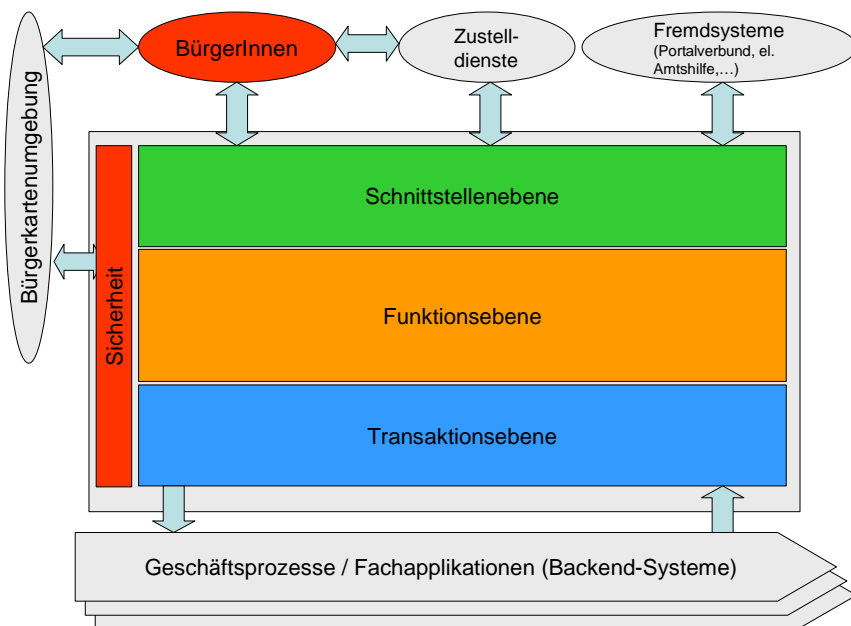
Bürgerkartenumgebung

BürgerInnen

Zustell-
dienste

Fremdsysteme
(Portalverbund, el. Amtshilfe,…)

Sicherheit

Schnittstellenebene

Funktionsebene

Transaktionsebene

Geschäftsprozesse / Fachapplikationen (Backend-Systeme)